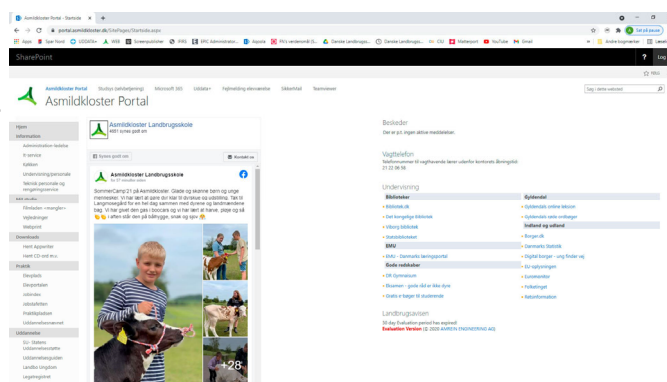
Asmildkloster Portal - Startside × +

portal.asmildkloster.dk/SitePages/Startside.aspx

Apps Spar Nord UDDATA+ WEB Screenpusher EMG EPC Administrator... Aspira PKV vendemmå (S... Danske Landbrugss... Danske Landbrugss... CSU Vejrspot YouTube Gmail Andre bogmærker Læseliste

Sæt på pause

SharePoint

? Log

FØLG

Asmildkloster Portal Studytu (selvbetjening) Microsoft 365 Uddata+ Fejlmelding elevværelse Sikkerhed Teamviewer

Søg i dette websted

Asmildkloster Portal

Hjem
Information
Administration lædalsa
It-service
Køkken
Undervisning/personale
Teknisk personale og rengøringsservice
Fib skole
Flinkskolen »rengøring«
Vejledninger
Webprint
Downloads
Hent Appenlter
Hent CD-rod m.v.
Praktik
Elevplads
Elevportalen
Jobindex
Jobtotalfilm
Praktikpladsen
Uddannelsesvenet
Uddannelse
SU- (Statens Uddannelsesstøtte
Uddannelsesguiden
Landbo Ungdom
Legatregister

Asmildkloster Landbrugsskole
4661 synes godt om

Synes godt om Kontakt os

Asmildkloster Landbrugsskole
for 37 minutter siden

SommerCamp'21 på Asmildkloster. Glade og skønne børn og unge mennesker. Vi har lært at passe dyr ikke til dyrskue og udstilling. Tæt til Langmosegård for en hel dag sammen med dyrene og landmændene bag. Vi har givet den gas i boccara og vi har lært at hvine, plaje og så 🐂 i øvrigt ... og så i øvrigt.

+28

Beskeder
Der er p.t. ingen aktive meddelelser.

Vagttelefon
Telefonnummer til vagthavende lærer uden for kontorets åbningstid: 21 22 36 56

Undervisning

| Biblioteker | Gyldendal |
|---|---|
| Bibliotek.dk | Gyldendals online leksikon |
| Det kongelige bibliotek | Gyldendals røde ordbøger |
| Viborg bibliotek | Indland og udland |
| Statsbiblioteket | Borger.dk |
| EMU | Danmarks Statistik |
| EMU – Danmarks læringsportal | Digital borger - ung/findør vej |
| Gode radiokker | SU-oplysningen |
| DR Gymnasium | Sundmønter |
| Bluemen – gode råd er ikke dyre | Folketinget |
| Gratis e-bøger til studerende | Retsinformation |

Landbrugsavisen
30 day Evaluation period has expired!
Evaluation Version (C) 2020 AMREIN ENGINEERING AG